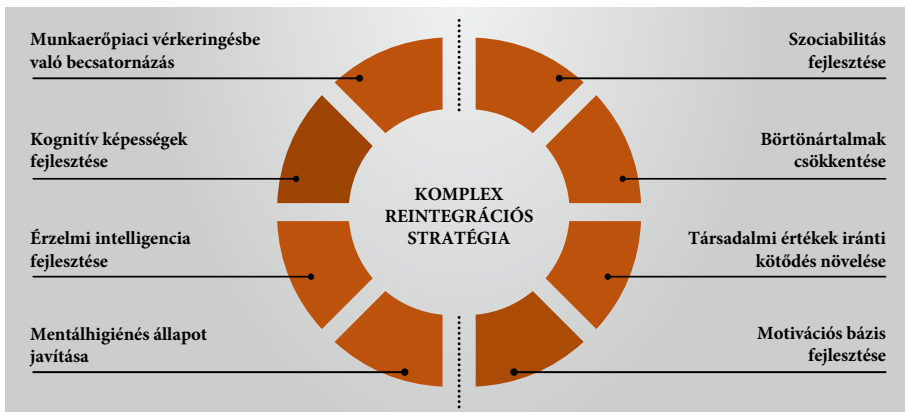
Munkaerőpiaci vérkeringésbe való becsatornázás

Kognitív képességek fejlesztése

Érzelmi intelligencia fejlesztése

Mentálhigiénés állapot javítása

KOMPLEX REINTEGRÁCIÓS STRATÉGIA

Szociabilitás fejlesztése

Börtönártalmak csökkentése

Társadalmi értékek iránti kötődés növelése

Motivációs bázis fejlesztése